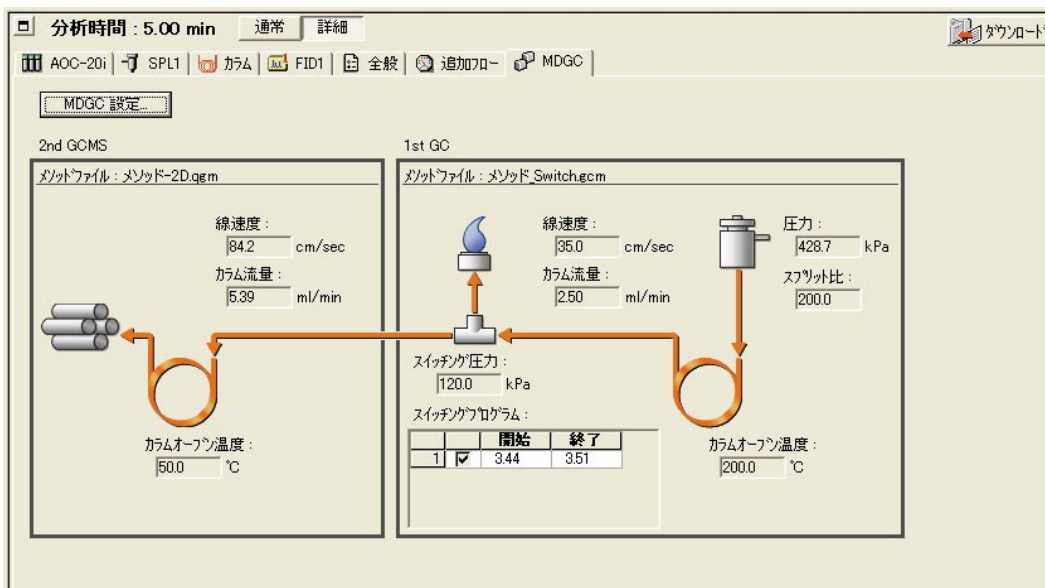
分析時間 : 5.00 min 通常 詳細

ダウンロード

AOC-20i | SPL1 | カラム | FID1 | 全般 | 追加フロー | MDGC

MDGC 設定...

2nd GCMS

メソッドファイル : メソッド-2D.qgm

線速度 :
84.2 cm/sec
カラム流量 :
5.39 ml/min

カラムオーブン温度 :
50.0 ℃

1st GC

メソッドファイル : メソッド_Switch.gcm

線速度 :
35.0 cm/sec
カラム流量 :
2.50 ml/min

圧力 :
428.7 kPa
スプリット比 :
200.0

スイッチング圧力 :
120.0 kPa

スイッチングプログラム :

| | | 開始 | 終了 |
|---|---|---|---|
| 1 | ☑ | 3.44 | 3.51 |

カラムオーブン温度 :
200.0 ℃